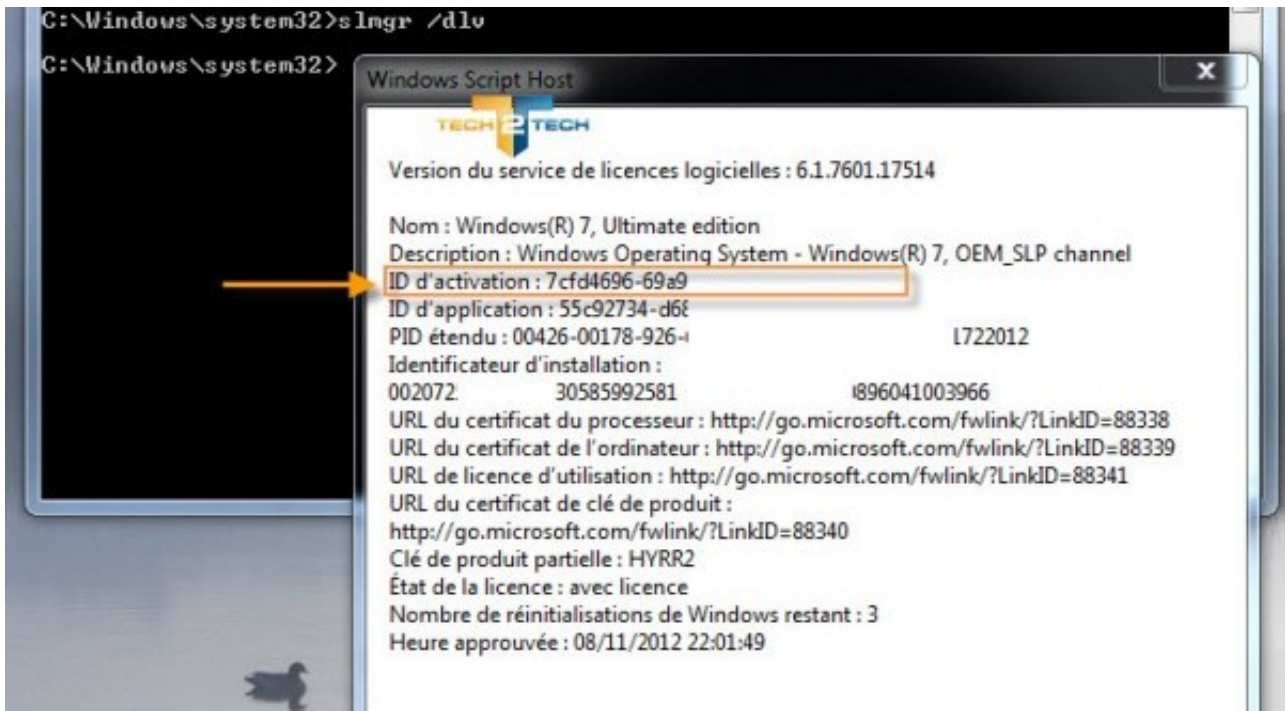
C:\Windows\system32>slmgr /dlv

C:\Windows\system32>

Windows Script Host

x

TECH 2 TECH

Version du service de licences logicielles : 6.1.7601.17514

Nom : Windows(R) 7, Ultimate edition
Description : Windows Operating System - Windows(R) 7, OEM_SLP channel
ID d'activation : 7cfd4696-69a9
ID d'application : 55c92734-d68
PID étendu : 00426-00178-926- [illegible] 1722012
Identificateur d'installation :
002072 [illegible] 30585992581 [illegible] 896041003966
URL du certificat du processeur : http://go.microsoft.com/fwlink/?LinkID=88338
URL du certificat de l'ordinateur : http://go.microsoft.com/fwlink/?LinkID=88339
URL de licence d'utilisation : http://go.microsoft.com/fwlink/?LinkID=88341
URL du certificat de clé de produit :
http://go.microsoft.com/fwlink/?LinkID=88340
Clé de produit partielle : HYRR2
État de la licence : avec licence
Nombre de réinitialisations de Windows restant : 3
Heure approuvée : 08/11/2012 22:01:49